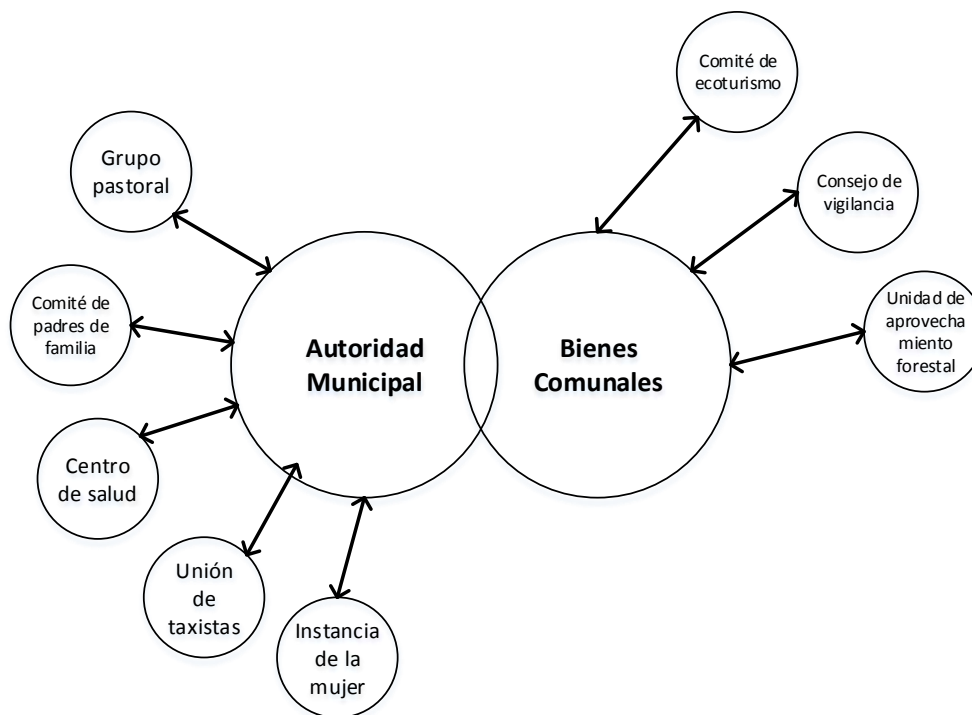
Comité de ecoturismo

Grupo pastoral

Consejo de vigilancia

Comité de padres de familia

Autoridad Municipal

Bienes Comunales

Unidad de aprovecha miento forestal

Centro de salud

Unión de taxistas

Instancia de la mujer